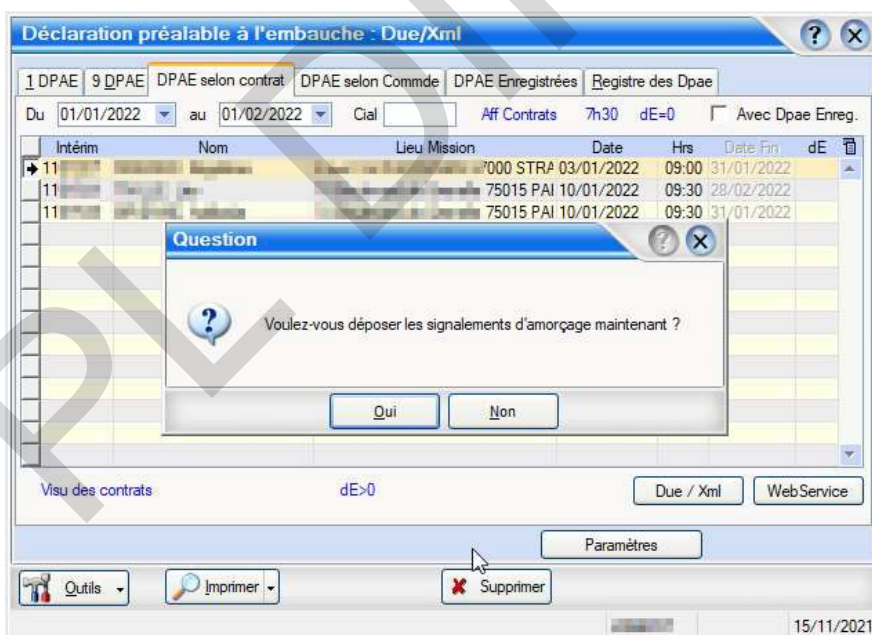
Déclaration préalable à l'embauche : Due/Xml

1 DPAE | 9 DPAE | DPAE selon contrat | DPAE selon Commde | DPAE Enregistrées | Registre des Dpae

Du 01/01/2022 au 01/02/2022 Cial Aff Contrats 7h30 dE=0 Avec Dpae Enreg.

| Intérim | Nom | Lieu Mission | Date | Hrs | Date Fin | dE |
|---|---|---|---|---|---|---|
| 11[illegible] | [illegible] | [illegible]7000 STRA | 03/01/2022 | 09:00 | 31/01/2022 | |
| 11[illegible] | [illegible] | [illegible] 75015 PAI | 10/01/2022 | 09:30 | 28/02/2022 | |
| 11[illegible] | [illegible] | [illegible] 75015 PAI | 10/01/2022 | 09:30 | 31/01/2022 | |

Question

Voulez-vous déposer les signalements d'amorçage maintenant ?

Oui Non

Visu des contrats dE>0 Due / Xml WebService

Paramètres

Outils Imprimer Supprimer

15/11/2021